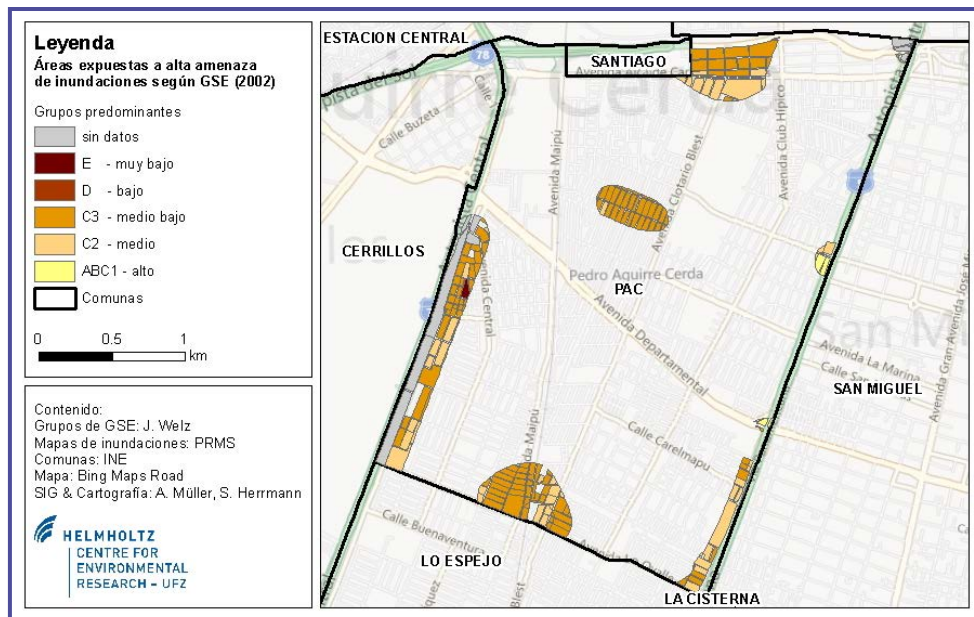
Leyenda
Áreas expuestas a alta amenaza de inundaciones según GSE (2002)

Grupos predominantes

sin datos

E - muy bajo

D - bajo

C3 - medio bajo

C2 - medio

ABC1 - alto

Comunas

0 0.5 1 km

Contenido:
Grupos de GSE: J. Welz
Mapas de inundaciones: PRMS
Comunas: INE
Mapa: Bing Maps Road
SIG & Cartografía: A. Müller, S. Herrmann

HELMHOLTZ
CENTRE FOR ENVIRONMENTAL RESEARCH – UFZ

ESTACION CENTRAL

SANTIAGO

78

Autopista del Sol

Calle Buzeta

Avenida Maipú

Avenida Clotario Blest

Avenida Club Hípico

Autopista Central

CERRILLOS

Avenida Central

Pedro Aguirre Cerda

PAC

Avenida Departamental

Avenida La Marina

SAN MIGUEL

Calle Carelmapu

Calle Buenaventura

LO ESPEJO

LA CISTERNA